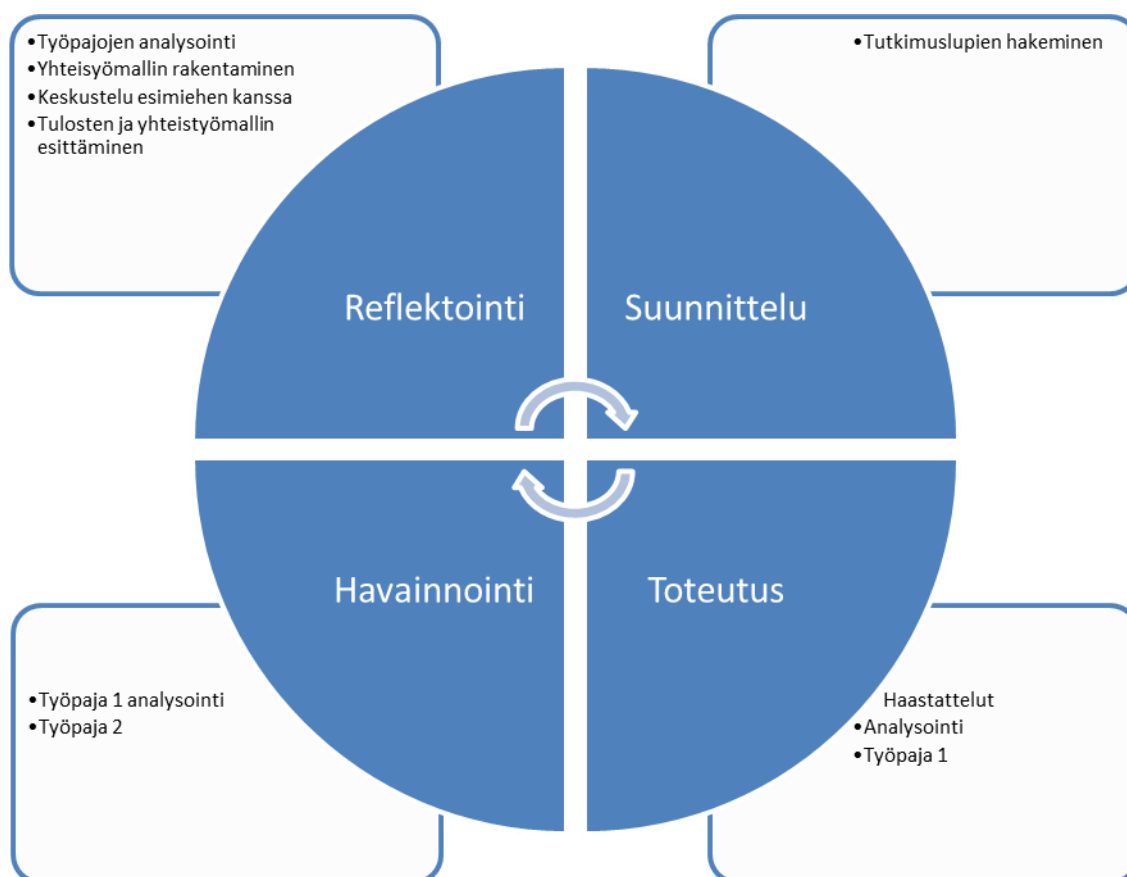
•Työpajojen analysointi
•Yhteisyömallin rakentaminen
•Keskustelu esimiehen kanssa
•Tulosten ja yhteistyömallin esittäminen

•Tutkimuslupien hakeminen

Reflektointi

Suunnittelu

Havainnointi

Toteutus

•Työpaja 1 analysointi
•Työpaja 2

Haastattelut
•Analysointi
•Työpaja 1